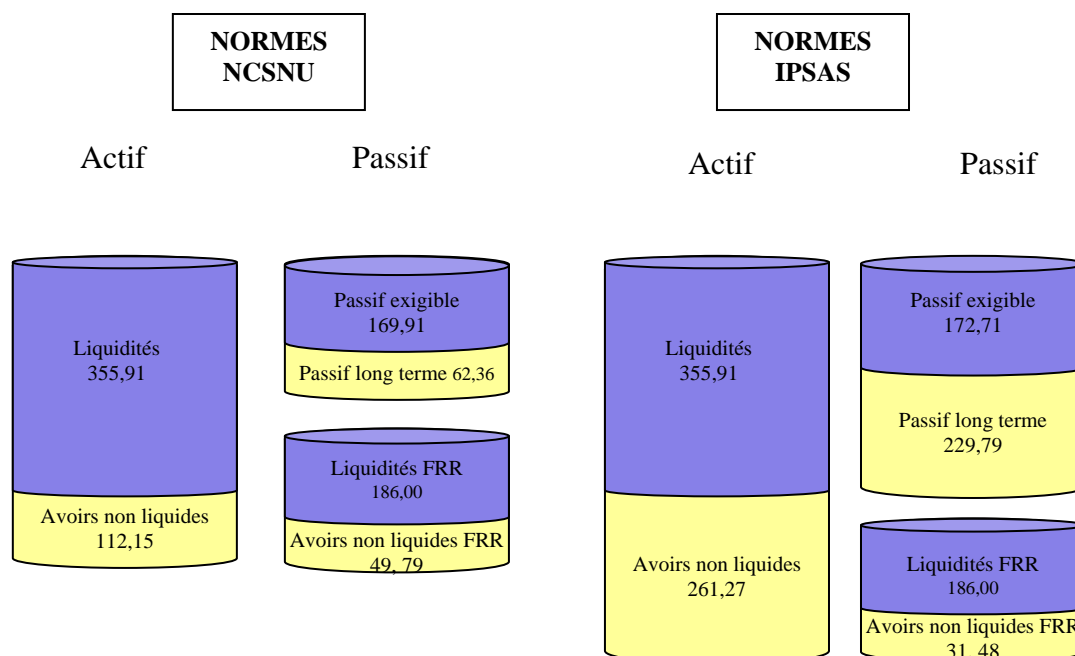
NORMES NCSNU

NORMES IPSAS

Actif

Passif

Actif

Passif

Liquidités
355,91

Avoirs non liquides
112,15

Passif exigible
169,91

Passif long terme 62,36

Liquidités FRR
186,00

Avoirs non liquides FRR
49, 79

Liquidités
355,91

Avoirs non liquides
261,27

Passif exigible
172,71

Passif long terme
229,79

Liquidités FRR
186,00

Avoirs non liquides FRR
31, 48